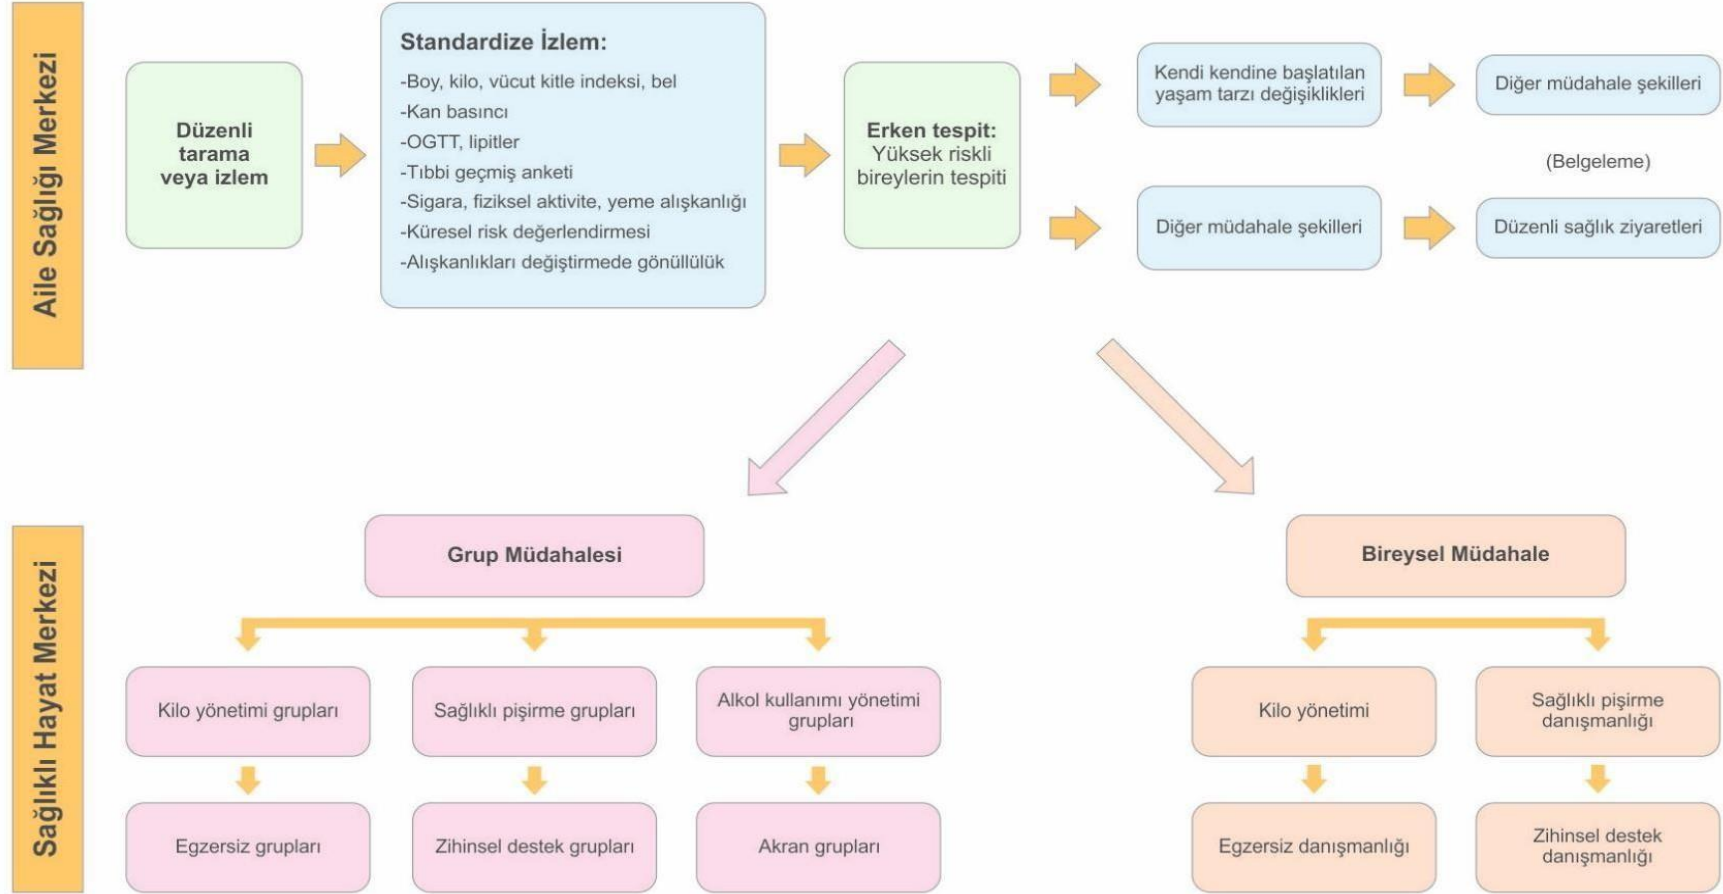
Aile Sağlığı Merkezi

Düzenli tarama veya izlem

Standardize İzlem:
-Boy, kilo, vücut kitle indeksi, bel
-Kan basıncı
-OGTT, lipitler
-Tıbbi geçmiş anketi
-Sigara, fiziksel aktivite, yeme alışkanlığı
-Küresel risk değerlendirmesi
-Alışkanlıkları değiştirmede gönüllülük

Erken tespit: Yüksek riskli bireylerin tespiti

Kendi kendine başlatılan yaşam tarzı değişiklikleri

Diğer müdahale şekilleri

(Belgeleme)

Diğer müdahale şekilleri

Düzenli sağlık ziyaretleri

Sağlıklı Hayat Merkezi

Grup Müdahalesi

Kilo yönetimi grupları

Sağlıklı pişirme grupları

Alkol kullanımı yönetimi grupları

Egzersiz grupları

Zihinsel destek grupları

Akran grupları

Bireysel Müdahale

Kilo yönetimi

Sağlıklı pişirme danışmanlığı

Egzersiz danışmanlığı

Zihinsel destek danışmanlığı